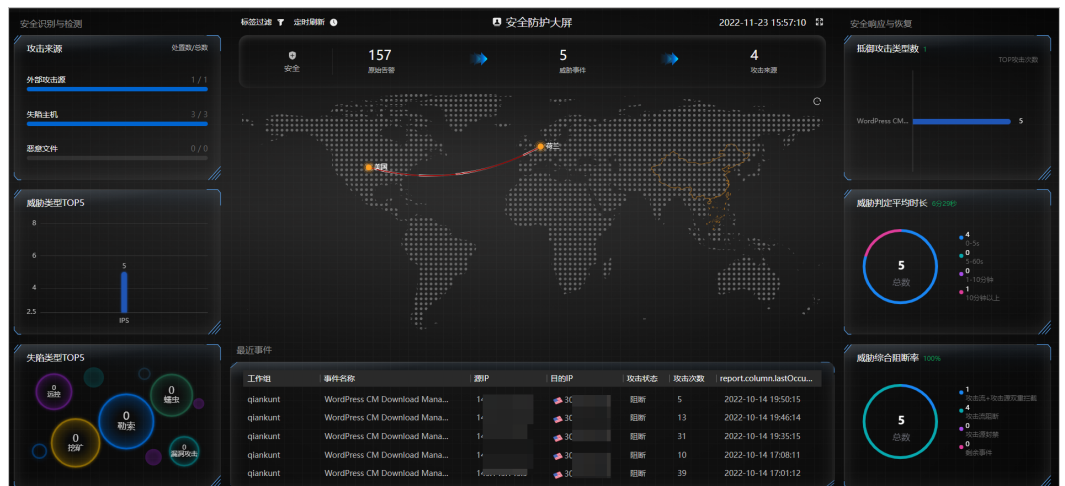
安全识别与检测

标签过滤 定时刷新

安全防护大屏

2022-11-23 15:57:10

安全响应与恢复

攻击来源 处置数/总数

外部攻击源 1 / 1

失陷主机 3 / 3

恶意文件 0 / 0

安全

157
原始告警

5
威胁事件

4
攻击来源

抵御攻击类型数 1

TOP攻击次数

WordPress CM... 5

荷兰

美国

威胁类型TOP5

8

6

5

4

2.5

IPS

威胁判定平均时长 6分29秒

5
总数

4
0-5s
0
5-60s
0
1-10分钟
1
10分钟以上

失陷类型TOP5

0
远控

0
蠕虫

0
勒索

0
挖矿

0
漏洞攻击

最近事件

| 工作组 | 事件名称 | 源IP | 目的IP | 攻击状态 | 攻击次数 | report.column.lastOccu... |
|---|---|---|---|---|---|---|
| qiankunt | WordPress CM Download Mana... | 1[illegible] | 3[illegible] | 阻断 | 5 | 2022-10-14 19:50:15 |
| qiankunt | WordPress CM Download Mana... | 1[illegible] | 3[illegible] | 阻断 | 13 | 2022-10-14 19:46:14 |
| qiankunt | WordPress CM Download Mana... | 1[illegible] | 3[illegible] | 阻断 | 31 | 2022-10-14 19:35:15 |
| qiankunt | WordPress CM Download Mana... | 1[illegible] | 3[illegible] | 阻断 | 10 | 2022-10-14 17:08:11 |
| qiankunt | WordPress CM Download Mana... | 1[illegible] | 3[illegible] | 阻断 | 39 | 2022-10-14 17:01:12 |

威胁综合阻断率 100%

5
总数

1
攻击流+攻击源双重拦截
4
攻击流阻断
0
攻击源封禁
0
剩余事件